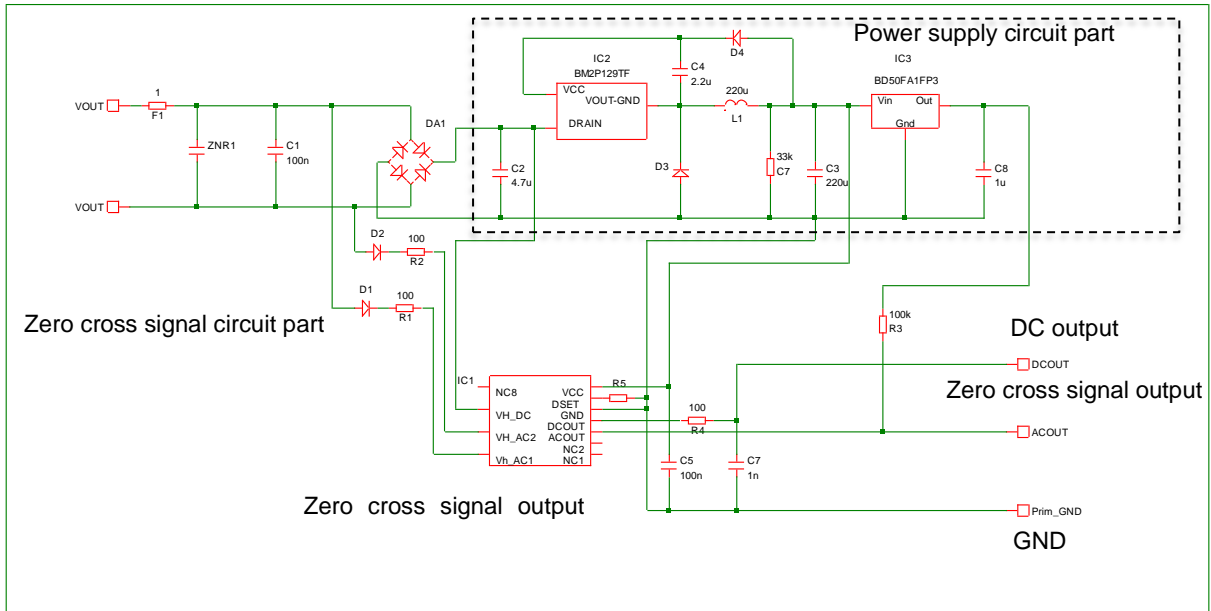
Power supply circuit part

IC2
BM2P129TF
VCC
VOUT-GND
DRAIN

C4
2.2u

D4

IC3
BD50FA1FP3
Vin
Out
Gnd

220u
L1

VOUT
1
F1

VOUT

ZNR1

C1
100n

DA1

C2
4.7u

D3

33k
C7

C3
220u

C8
1u

D2
100
R2

D1
100
R1

Zero cross signal circuit part

100k
R3

DC output

DCOUT

Zero cross signal output

IC1
NC8
VH_DC
VH_AC2
Vh_AC1
VCC
DSET
GND
DCOUT
ACOUT
NC2
NC1

R5

100
R4

ACOUT

C5
100n

C7
1n

Prim_GND

Zero cross signal output

GND